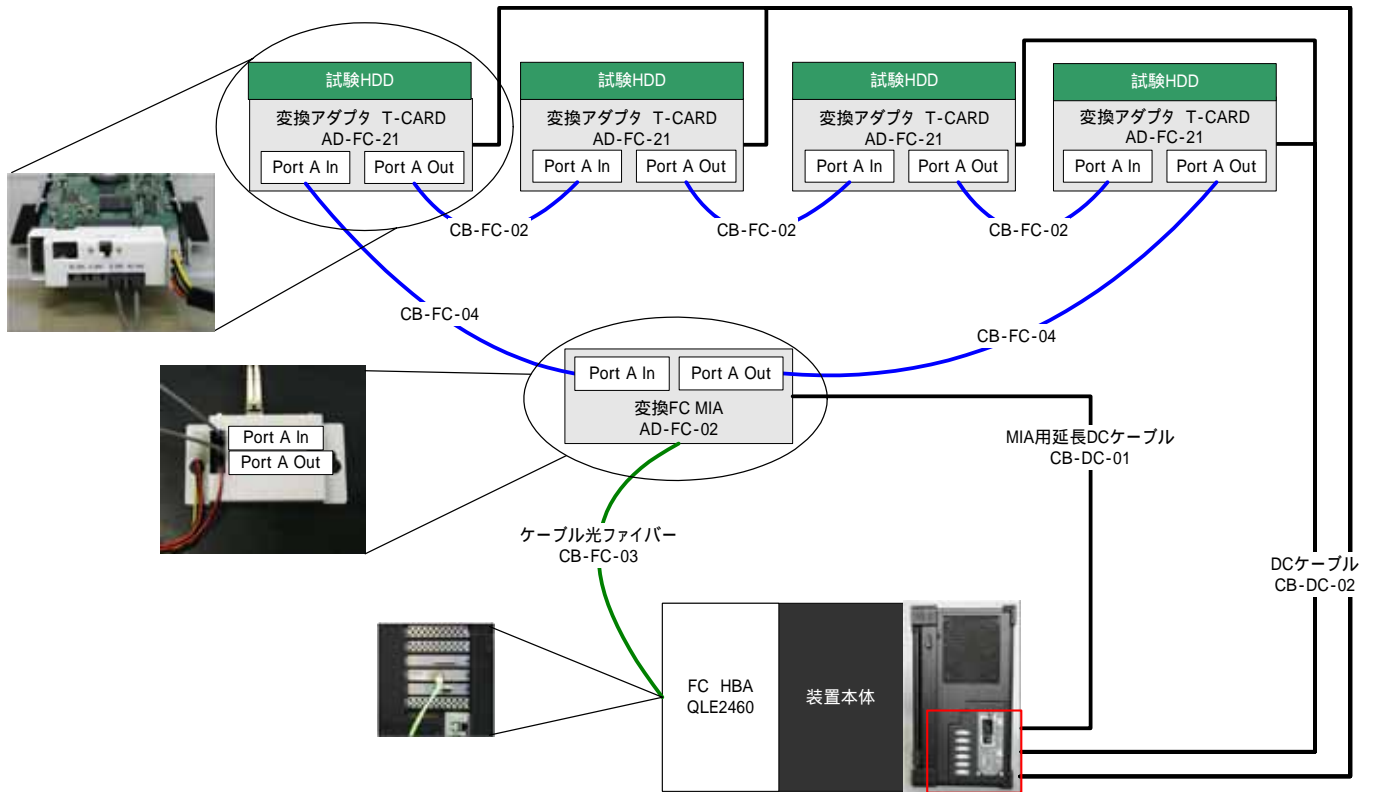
試験HDD
変換アダプタ T-CARD
AD-FC-21
Port A In
Port A Out

試験HDD
変換アダプタ T-CARD
AD-FC-21
Port A In
Port A Out

試験HDD
変換アダプタ T-CARD
AD-FC-21
Port A In
Port A Out

試験HDD
変換アダプタ T-CARD
AD-FC-21
Port A In
Port A Out

CB-FC-02
CB-FC-02
CB-FC-02

CB-FC-04
CB-FC-04

Port A In
Port A Out
変換FC MIA
AD-FC-02

Port A In
Port A Out

MIA用延長DCケーブル
CB-DC-01

ケーブル光ファイバー
CB-FC-03

DCケーブル
CB-DC-02

FC HBA
QLE2460

装置本体